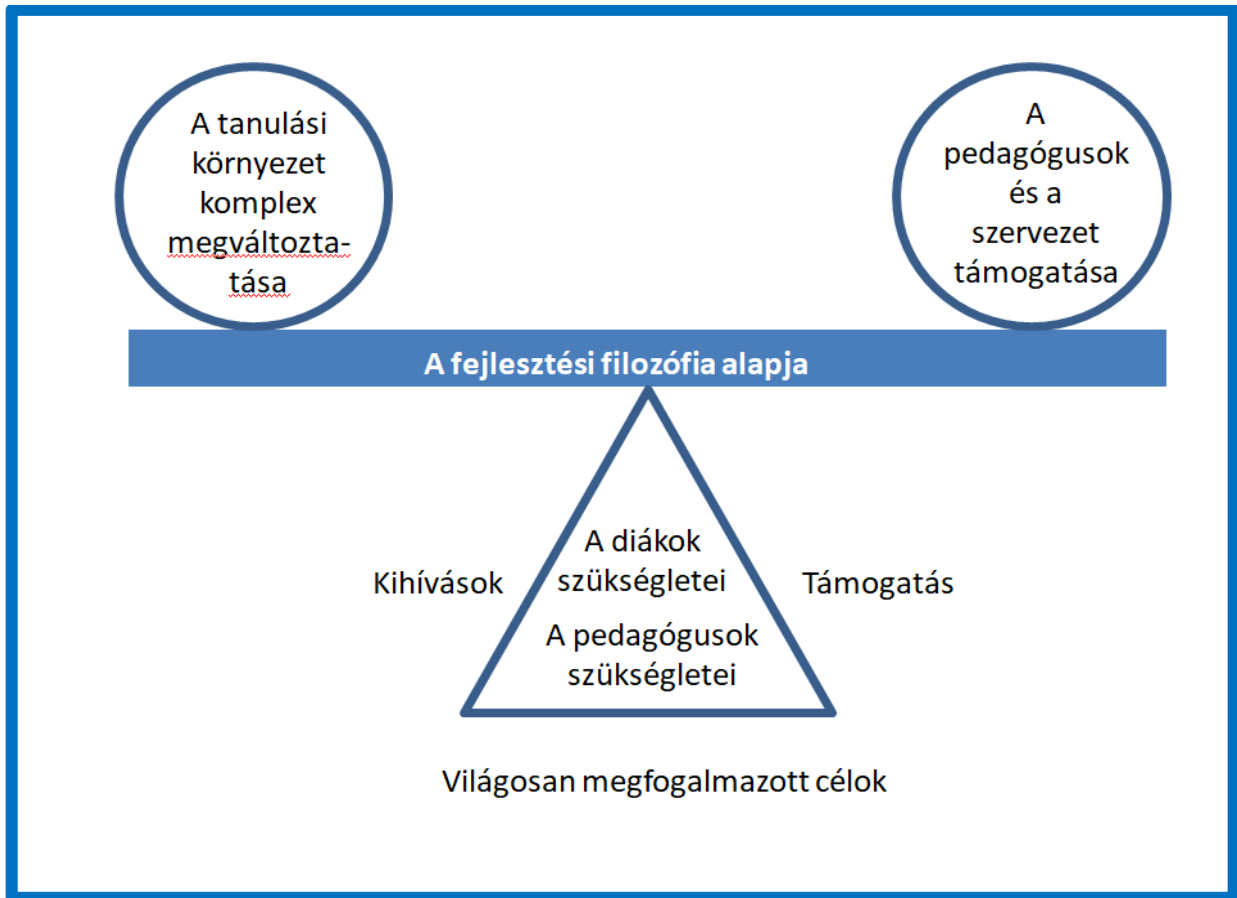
A tanulási környezet komplex megváltoztatása

A pedagógusok és a szervezet támogatása

A fejlesztési filozófia alapja

Kihívások

A diákok szükségletei

A pedagógusok szükségletei

Támogatás

Világosan megfogalmazott célok